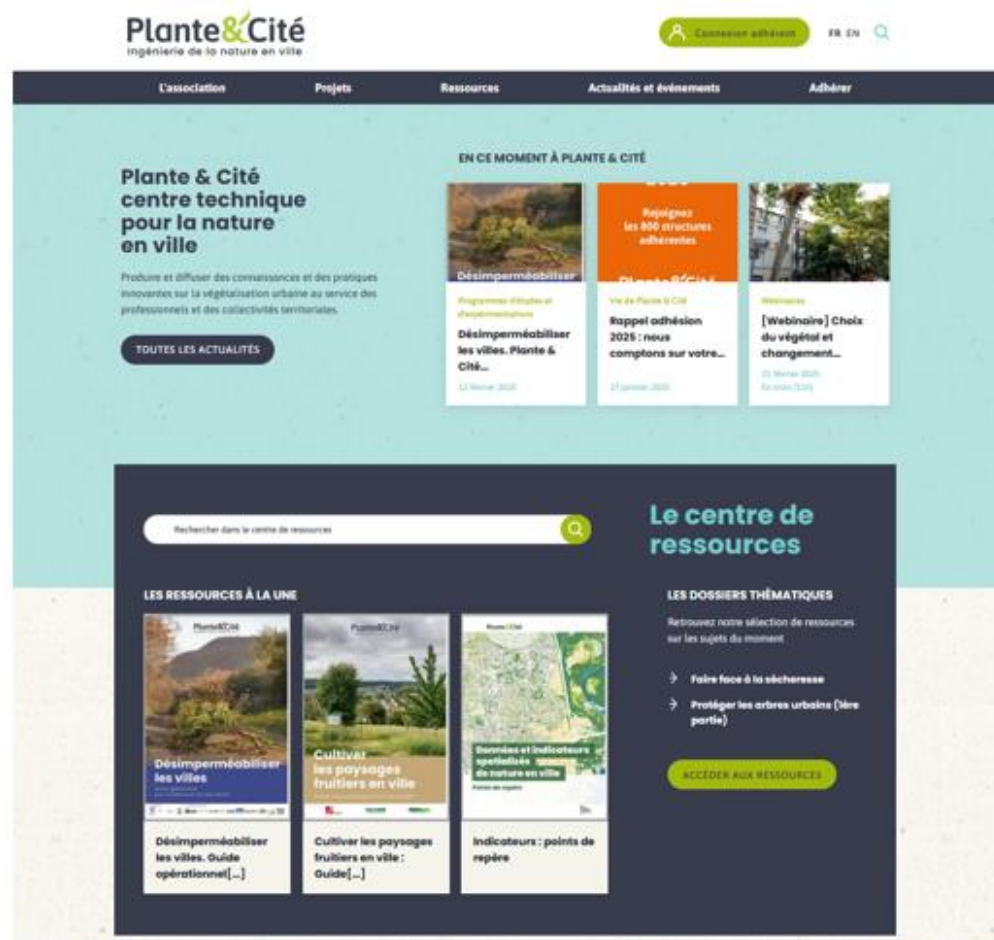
Plante&Cité
ingénierie de la nature en ville

Connexion adhérent FR EN

L'association Projets Ressources Actualités et événements Adhérer

Plante & Cité centre technique pour la nature en ville

Produire et diffuser des connaissances et des pratiques innovantes sur la végétalisation urbaine au service des professionnels et des collectivités territoriales.

TOUTES LES ACTUALITÉS

EN CE MOMENT À PLANTE & CITÉ

Désimperméabiliser

Programmes d'études et d'expérimentations

Désimperméabiliser les villes. Plante & Cité...

12 février 2025

Rejoignez les 800 structures adhérentes

Vie de Plante & Cité

Rappel adhésion 2025 : nous comptons sur votre...

27 janvier 2025

Webinaires

[Webinaire] Choix du végétal et changement...

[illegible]

Rechercher dans le centre de ressources

Le centre de ressources

LES RESSOURCES À LA UNE

Plante&Cité
Désimperméabiliser les villes

Désimperméabiliser les villes. Guide opérationnel[...]

Plante&Cité
Cultiver les paysages fruitiers en ville

Cultiver les paysages fruitiers en ville : Guide[...]

Plante&Cité
Données et indicateurs spatialisés de nature en ville
Points de repère

Indicateurs : points de repère

LES DOSSIERS THÉMATIQUES

Retrouvez notre sélection de ressources sur les sujets du moment

Faire face à la sécheresse

Protéger les arbres urbains (1ère partie)

ACCÉDER AUX RESSOURCES